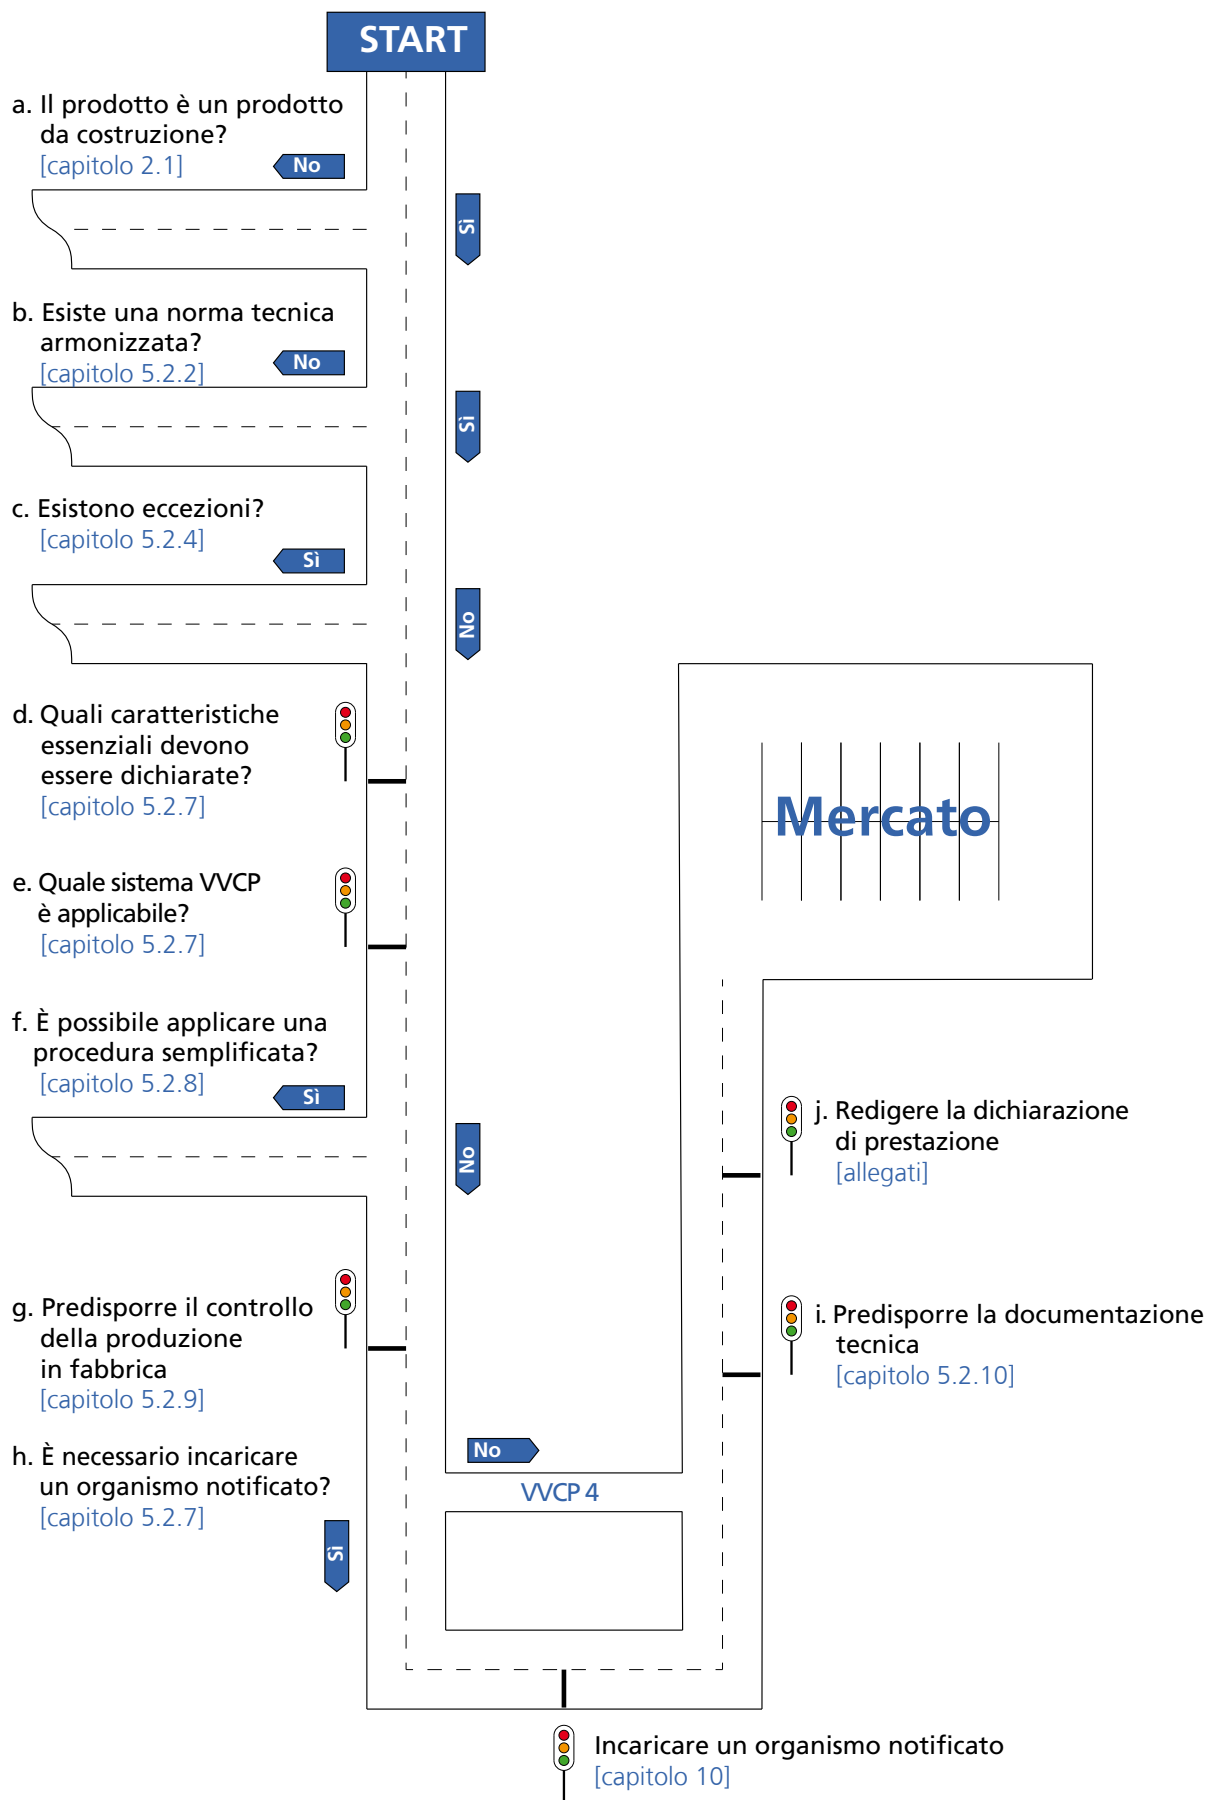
START

a. Il prodotto è un prodotto da costruzione?
[capitolo 2.1]

No

Sì

b. Esiste una norma tecnica armonizzata?
[capitolo 5.2.2]

No

Sì

c. Esistono eccezioni?
[capitolo 5.2.4]

Sì

No

Mercato

d. Quali caratteristiche essenziali devono essere dichiarate?
[capitolo 5.2.7]

e. Quale sistema VVCP è applicabile?
[capitolo 5.2.7]

f. È possibile applicare una procedura semplificata?
[capitolo 5.2.8]

Sì

No

j. Redigere la dichiarazione di prestazione
[allegati]

g. Predisporre il controllo della produzione in fabbrica
[capitolo 5.2.9]

i. Predisporre la documentazione tecnica
[capitolo 5.2.10]

h. È necessario incaricare un organismo notificato?
[capitolo 5.2.7]

No

VVCP 4

Sì

Incaricare un organismo notificato
[capitolo 10]